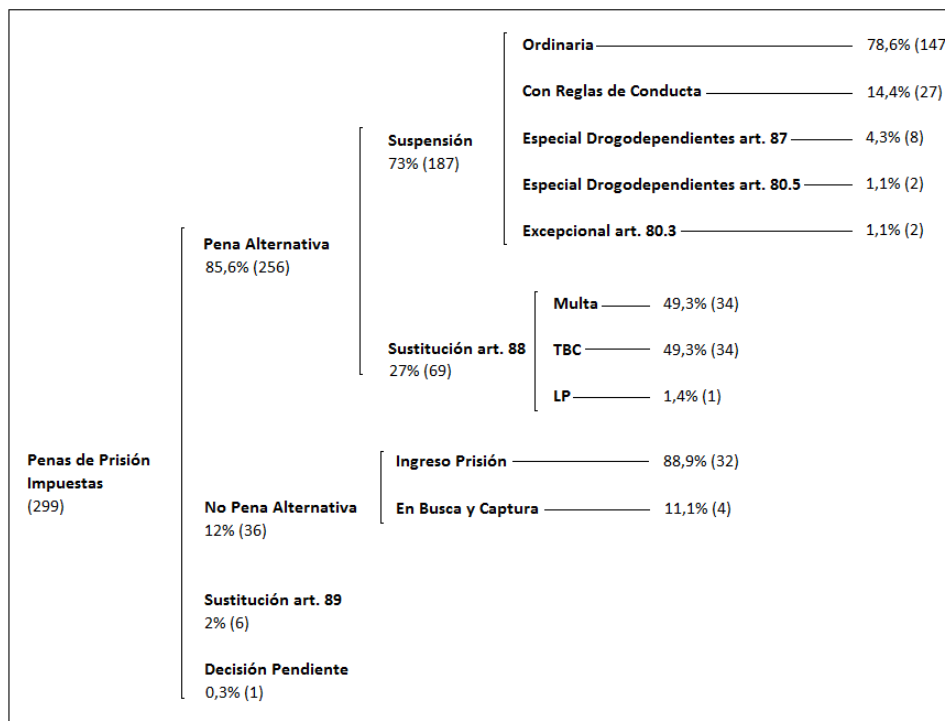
Penas de Prisión Impuestas
(299)

Pena Alternativa
85,6% (256)

Suspensión
73% (187)

Ordinaria 78,6% (147

Con Reglas de Conducta 14,4% (27)

Especial Drogodependientes art. 87 4,3% (8)

Especial Drogodependientes art. 80.5 1,1% (2)

Excepcional art. 80.3 1,1% (2)

Sustitución art. 88
27% (69)

Multa 49,3% (34)

TBC 49,3% (34)

LP 1,4% (1)

No Pena Alternativa
12% (36)

Ingreso Prisión 88,9% (32)

En Busca y Captura 11,1% (4)

Sustitución art. 89
2% (6)

Decisión Pendiente
0,3% (1)